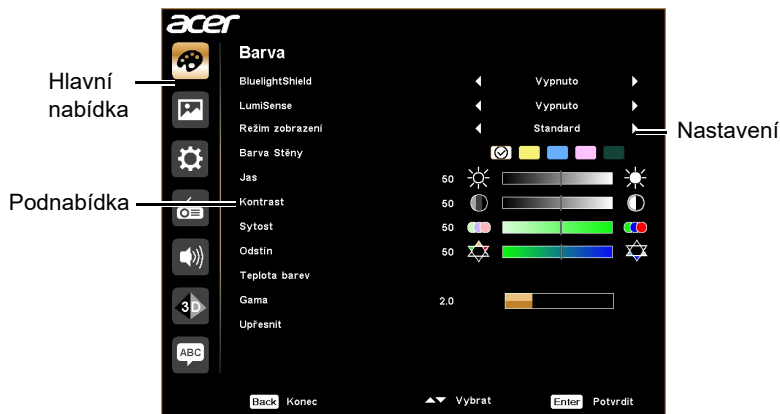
acer

Hlavní nabídka

Podnabídka

Nastavení

Barva

BluelightShield Vypnuto

LumiSense Vypnuto

Režim zobrazení Standard

Barva Stěny

Jas 50

Kontrast 50

Sytost 50

Odstín 50

Teplota barev

Gama 2.0

Upřesnit

3D

ABC

Back Konec

Vybrat

Enter Potvrdit